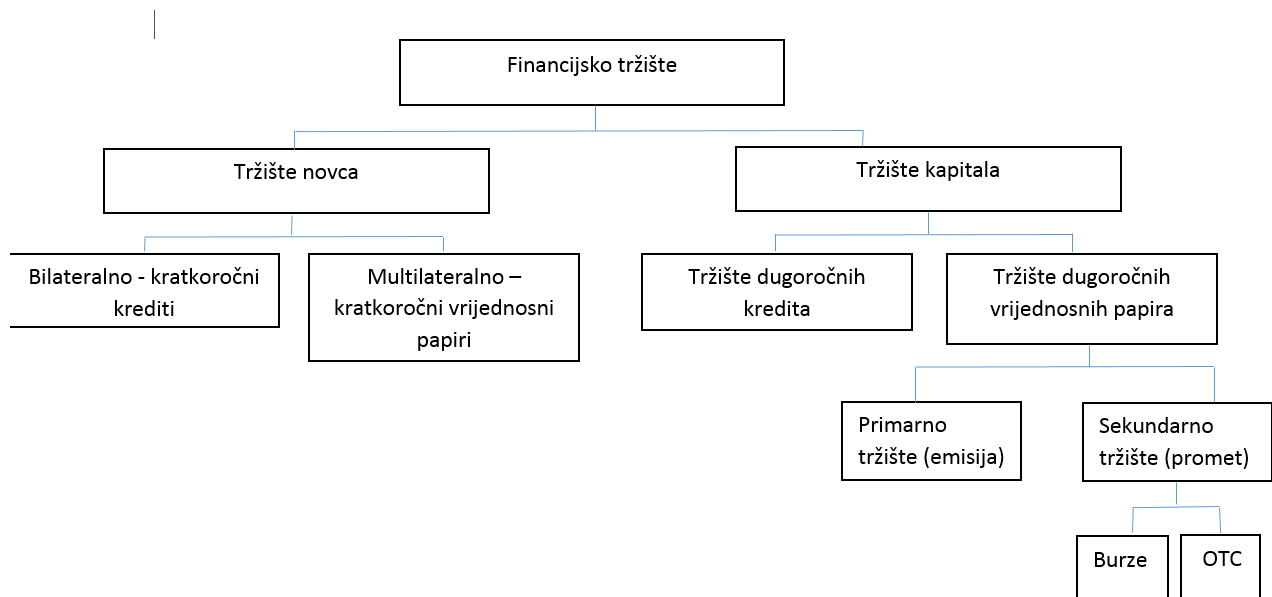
Financijsko tržište

Tržište novca

Tržište kapitala

Bilateralno - kratkoročni krediti

Multilateralno – kratkoročni vrijednosni papiri

Tržište dugoročnih kredita

Tržište dugoročnih vrijednosnih papira

Primarno tržište (emisija)

Sekundarno tržište (promet)

Burze

OTC